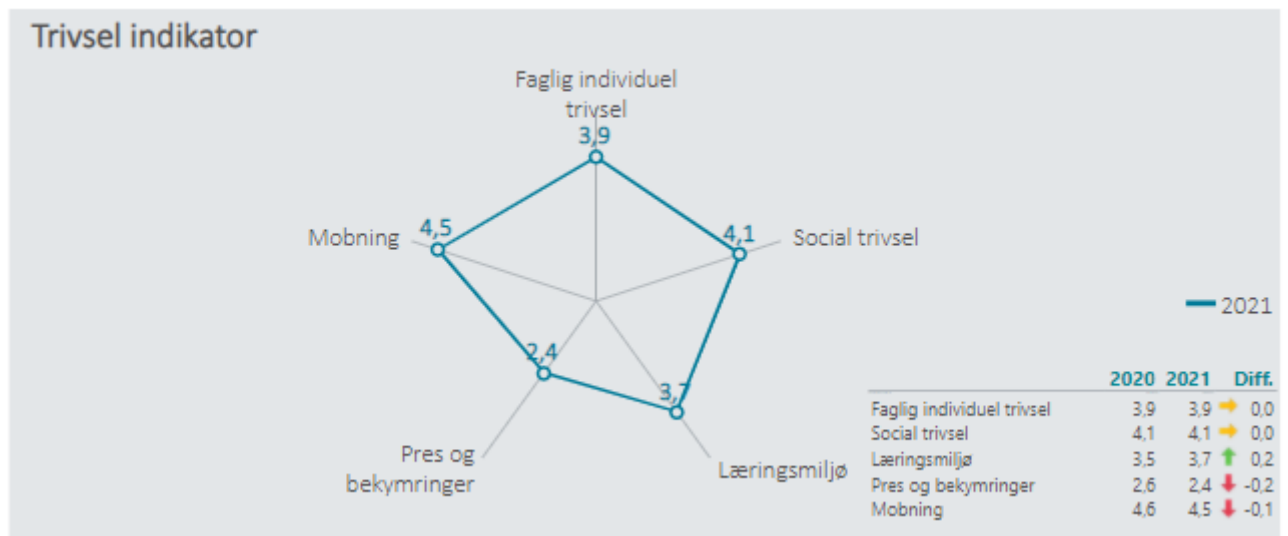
Trivsel indikator

Faglig individuel trivsel
3,9
Social trivsel
4,1
Læringsmiljø
3,7
Pres og bekymringer
2,4
Mobning
4,5

2021

| | 2020 | 2021 | Diff. |
|---|---|---|---|
| Faglig individuel trivsel | 3,9 | 3,9 | 0,0 |
| Social trivsel | 4,1 | 4,1 | 0,0 |
| Læringsmiljø | 3,5 | 3,7 | 0,2 |
| Pres og bekymringer | 2,6 | 2,4 | -0,2 |
| Mobning | 4,6 | 4,5 | -0,1 |